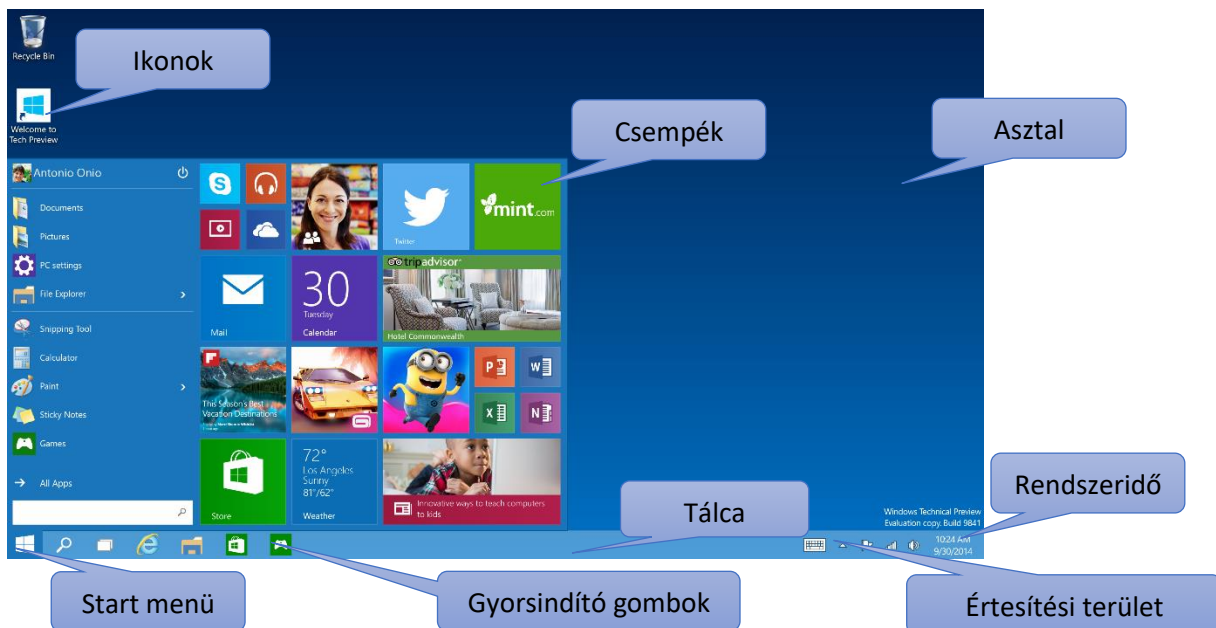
Recycle Bin

Ikonok

Welcome to Tech Preview

Csempék

Asztal

Antonio Onio

Documents

Pictures

PC settings

File Explorer

Snipping Tool

Calculator

Paint

Sticky Notes

Games

All Apps

Twitter

mint.com

Mail

30
Tuesday
Calendar

tripadvisor
Hotel Commonwealth

This Season's Best Vacation Destinations

72°
Los Angeles
Sunny
81°/62°
Weather

Store

Innovative ways to teach computers to kids

Windows Technical Preview
Evaluation copy. Build 9841

Tálca

Rendszeridő

10:24 AM
9/30/2014

Start menü

Gyorsindító gombok

Értesítési terület